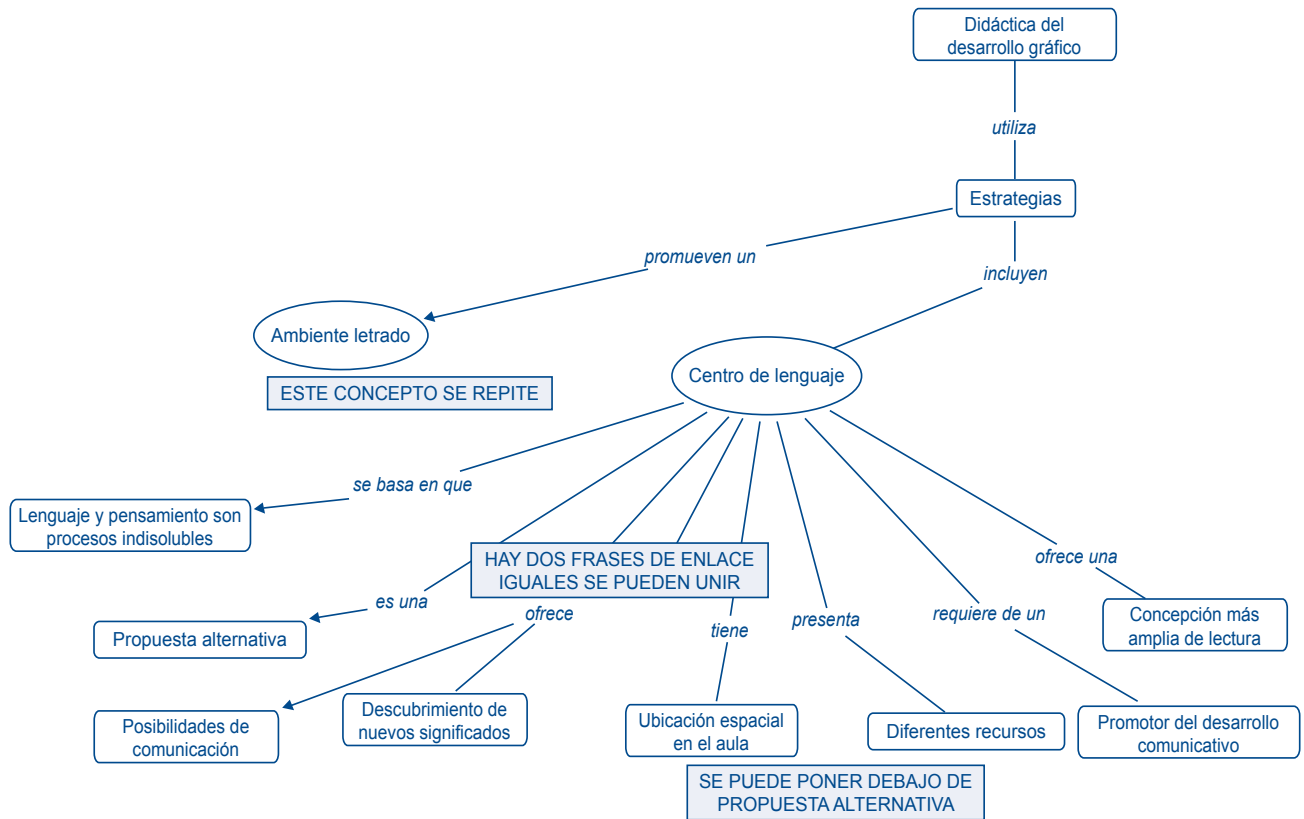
Didáctica del desarrollo gráfico

utiliza

Estrategias

promueven un

incluyen

Ambiente letrado

ESTE CONCEPTO SE REPITE

Centro de lenguaje

se basa en que

Lenguaje y pensamiento son procesos indisolubles

HAY DOS FRASES DE ENLACE IGUALES SE PUEDEN UNIR

ofrece una

es una

ofrece

tiene

presenta

requiere de un

Concepción más amplia de lectura

Propuesta alternativa

Posibilidades de comunicación

Descubrimiento de nuevos significados

Ubicación espacial en el aula

Diferentes recursos

Promotor del desarrollo comunicativo

SE PUEDE PONER DEBAJO DE PROPUESTA ALTERNATIVA